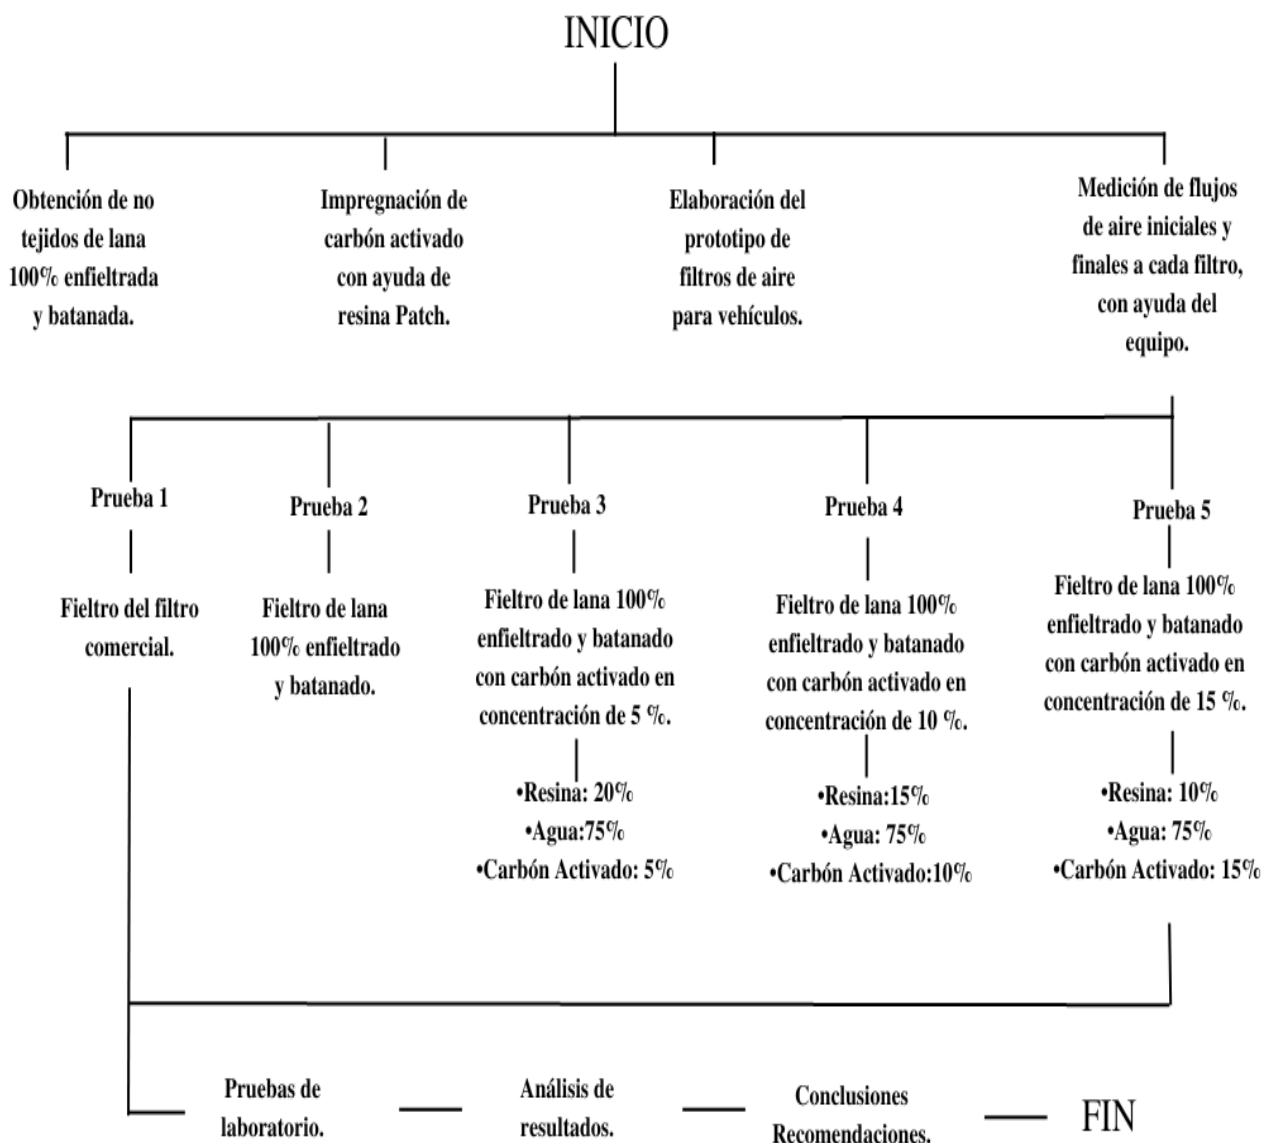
INICIO

Obtención de no tejidos de lana 100% enfieltrada y batanada.

Impregnación de carbón activado con ayuda de resina Patch.

Elaboración del prototipo de filtros de aire para vehículos.

Medición de flujos de aire iniciales y finales a cada filtro, con ayuda del equipo.

Prueba 1

Fieltro del filtro comercial.

Prueba 2

Fieltro de lana 100% enfieltrado y batanado.

Prueba 3

Fieltro de lana 100% enfieltrado y batanado con carbón activado en concentración de 5 %.

•Resina: 20%
•Agua:75%
•Carbón Activado: 5%

Prueba 4

Fieltro de lana 100% enfieltrado y batanado con carbón activado en concentración de 10 %.

•Resina:15%
•Agua: 75%
•Carbón Activado:10%

Prueba 5

Fieltro de lana 100% enfieltrado y batanado con carbón activado en concentración de 15 %.

•Resina: 10%
•Agua: 75%
•Carbón Activado: 15%

Pruebas de laboratorio.

Análisis de resultados.

Conclusiones Recomendaciones.

FIN